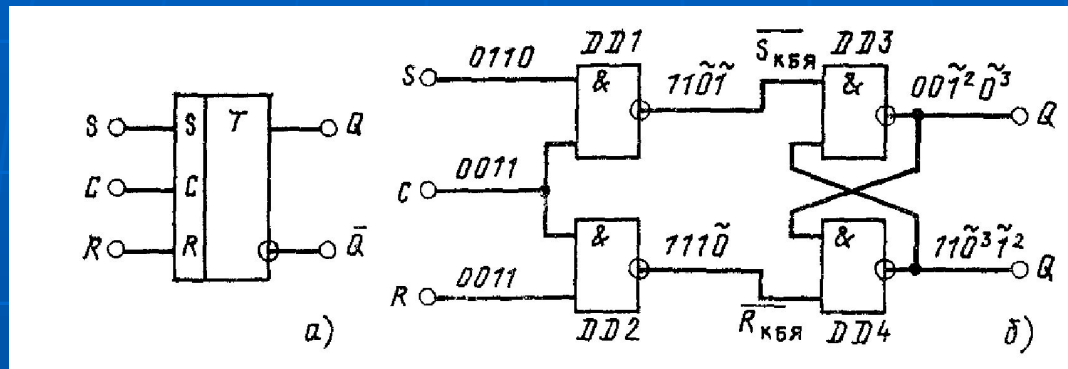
S S T Q
C C
R R $\bar{Q}$
а)

S 0110 DD1 & $11\tilde{0}\tilde{1}$ $\overline{S}_{КБЯ}$ DD3 & $00\tilde{1}^2\tilde{0}^3$ Q
C 0011
R 0011 DD2 & $111\tilde{0}$ $\overline{R}_{КБЯ}$ DD4 & $11\tilde{0}^3\tilde{1}^2$ Q
б)